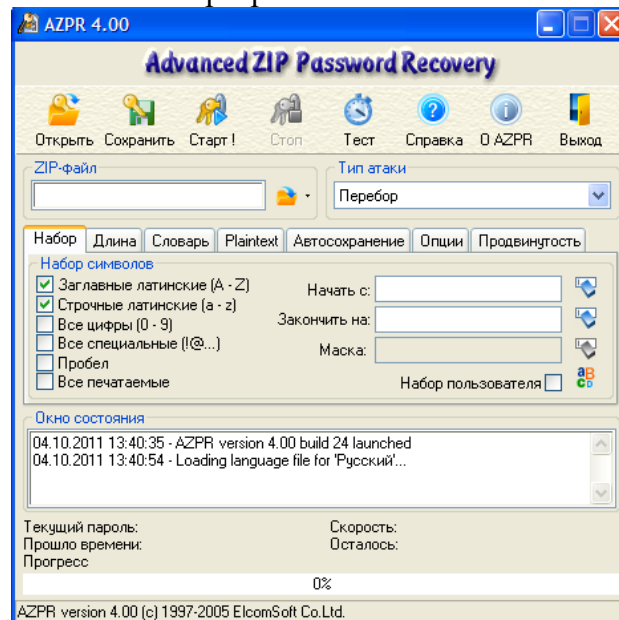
AZPR 4.00

Advanced ZIP Password Recovery

Открыть Сохранить Старт ! Стоп Тест Справка О AZPR Выход

ZIP-файл

Тип атаки
Перебор

Набор | Длина | Словарь | Plaintext | Автосохранение | Опции | Продвинутость

Набор символов
Заглавные латинские (A - Z)
Строчные латинские (a - z)
Все цифры (0 - 9)
Все специальные (!@...)
Пробел
Все печатаемые

Начать с:
Закончить на:
Маска:
Набор пользователя

Окно состояния
04.10.2011 13:40:35 - AZPR version 4.00 build 24 launched
04.10.2011 13:40:54 - Loading language file for 'Русский'...

Текущий пароль:
Прошло времени:
Прогресс
Скорость:
Осталось:

0%

AZPR version 4.00 (c) 1997-2005 ElcomSoft Co.Ltd.